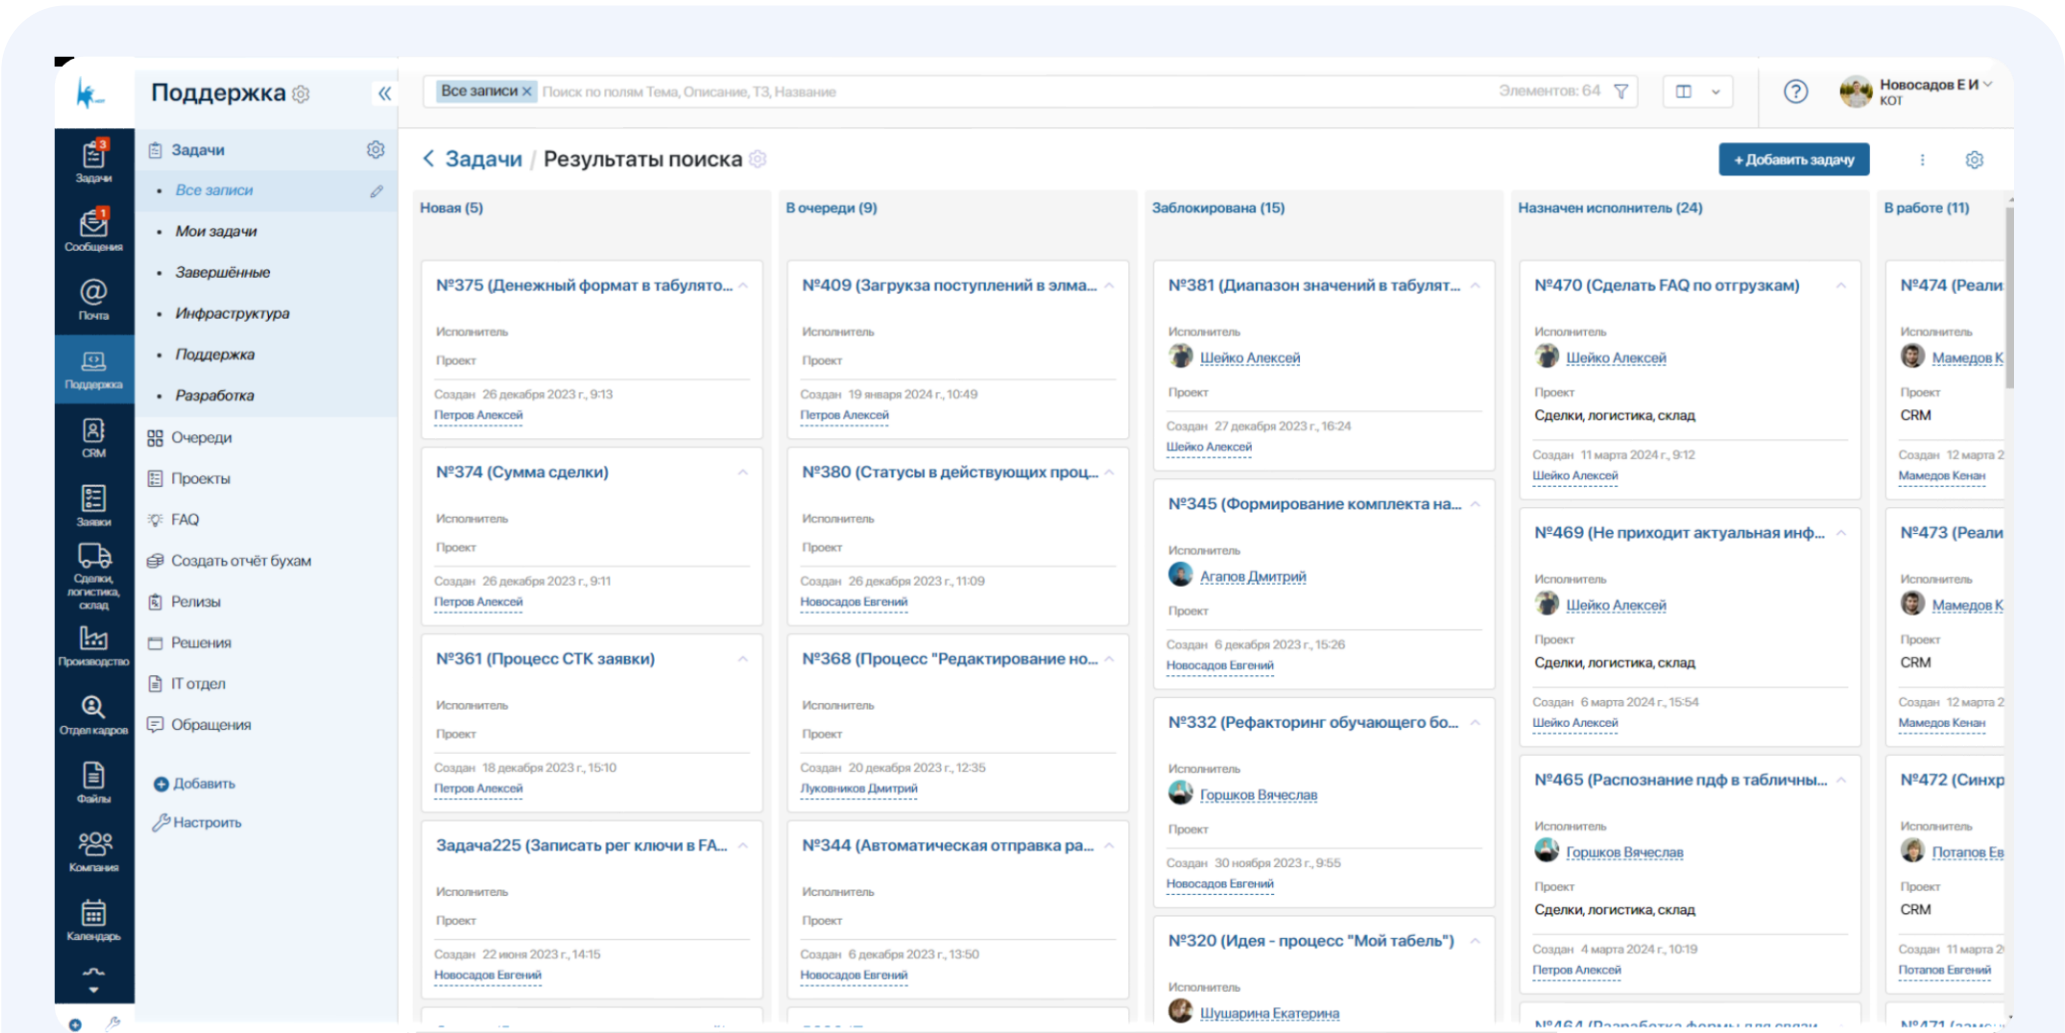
Поддержка

Задачи
3
Сообщения
1
Почта
Поддержка
CRM
Заявки
Сделки, логистика, склад
Производство
Отдел кадров
Файлы
Компания
Календарь

Задачи
Все записи
Мои задачи
Завершённые
Инфраструктура
Поддержка
Разработка
Очереди
Проекты
FAQ
Создать отчёт бухам
Релизы
Решения
IT отдел
Обращения
Добавить
Настроить

Все записи × Поиск по полям Тема, Описание, ТЗ, Название
Элементов: 64

Новосадов Е И
КОТ

Задачи / Результаты поиска
+ Добавить задачу

Новая (5)

№375 (Денежный формат в табулято...
Исполнитель
Проект
Создан 26 декабря 2023 г., 9:13
Петров Алексей

№374 (Сумма сделки)
Исполнитель
Проект
Создан 26 декабря 2023 г., 9:11
Петров Алексей

№361 (Процесс СТК заявки)
Исполнитель
Проект
Создан 18 декабря 2023 г., 15:10
Петров Алексей

Задача225 (Записать рег ключи в FA...
Исполнитель
Проект
Создан 22 июня 2023 г., 14:15
Новосадов Евгений

В очереди (9)

№409 (Загрузка поступлений в элма...
Исполнитель
Проект
Создан 19 января 2024 г., 10:49
Петров Алексей

№380 (Статусы в действующих проц...
Исполнитель
Проект
Создан 26 декабря 2023 г., 11:09
Новосадов Евгений

№368 (Процесс "Редактирование но...
Исполнитель
Проект
Создан 20 декабря 2023 г., 12:35
Луковников Дмитрий

№344 (Автоматическая отправка ра...
Исполнитель
Проект
Создан 6 декабря 2023 г., 13:50
Новосадов Евгений

Заблокирована (15)

№381 (Диапазон значений в табулят...
Исполнитель
Шейко Алексей
Проект
Создан 27 декабря 2023 г., 16:24
Шейко Алексей

№345 (Формирование комплекта на...
Исполнитель
Агапов Дмитрий
Проект
Создан 6 декабря 2023 г., 15:26
Новосадов Евгений

№332 (Рефакторинг обучающего бо...
Исполнитель
Горшков Вячеслав
Проект
Создан 30 ноября 2023 г., 9:55
Новосадов Евгений

№320 (Идея - процесс "Мой табель")
Исполнитель
Шушарина Екатерина

Назначен исполнитель (24)

№470 (Сделать FAQ по отгрузкам)
Исполнитель
Шейко Алексей
Проект
Сделки, логистика, склад
Создан 11 марта 2024 г., 9:12
Шейко Алексей

№469 (Не приходит актуальная инф...
Исполнитель
Шейко Алексей
Проект
Сделки, логистика, склад
Создан 6 марта 2024 г., 15:54
Шейко Алексей

№465 (Распознание пдф в табличны...
Исполнитель
Горшков Вячеслав
Проект
Сделки, логистика, склад
Создан 4 марта 2024 г., 10:19
Петров Алексей

В работе (11)

№474 (Реали
Исполнитель
Мамедов К
Проект
CRM
Создан 12 марта 2
Мамедов Кенан

№473 (Реали
Исполнитель
Мамедов К
Проект
CRM
Создан 12 марта 2
Мамедов Кенан

№472 (Синхр
Исполнитель
Потапов Ев
Проект
CRM
Создан 11 марта 2
Потапов Евгений